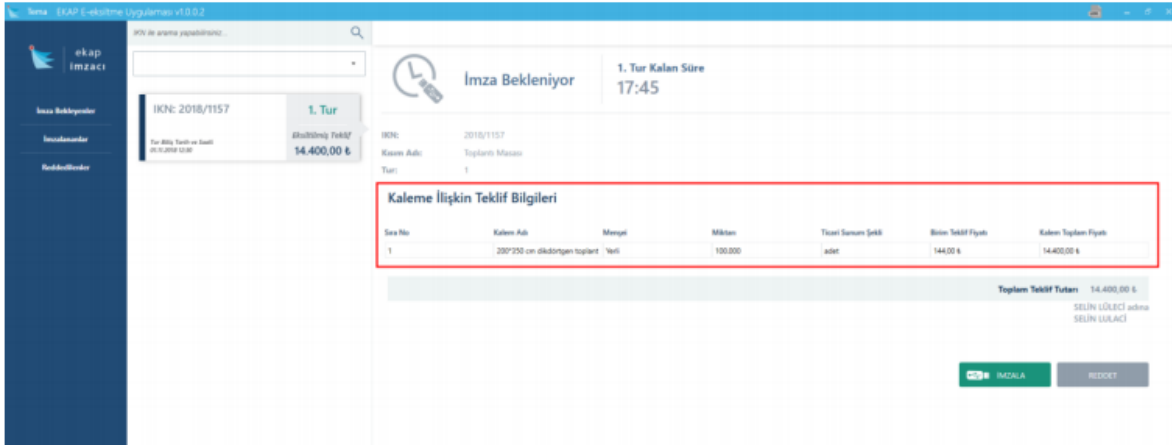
Tema EKAP E-eksiltme Uygulaması v1.0.0.2

ekap imzacı

İmza Bekleyenler

İmzalananlar

Reddedilenler

İKN ile arama yapabilirsiniz...

İKN: 2018/1157

1. Tur

Tur Bitiş Tarih ve Saati
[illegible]

Eksiltilmiş Teklif
14.400,00 ₺

İmza Bekleniyor

1. Tur Kalan Süre
17:45

İKN: 2018/1157
Kısım Adı: Toplantı Masası
Tur: 1

Kaleme İlişkin Teklif Bilgileri

| Sıra No | Kalem Adı | Menşei | Miktarı | Ticari Sunum Şekli | Birim Teklif Fiyatı | Kalem Toplam Fiyatı |
|---|---|---|---|---|---|---|
| 1 | 200*350 cm dikdörtgen toplant | Yerli | 100,000 | adet | 144,00 ₺ | 14.400,00 ₺ |

Toplam Teklif Tutarı 14.400,00 ₺

SELİN LÜLECİ adına
SELİN LULACİ

İMZALA

REDDET